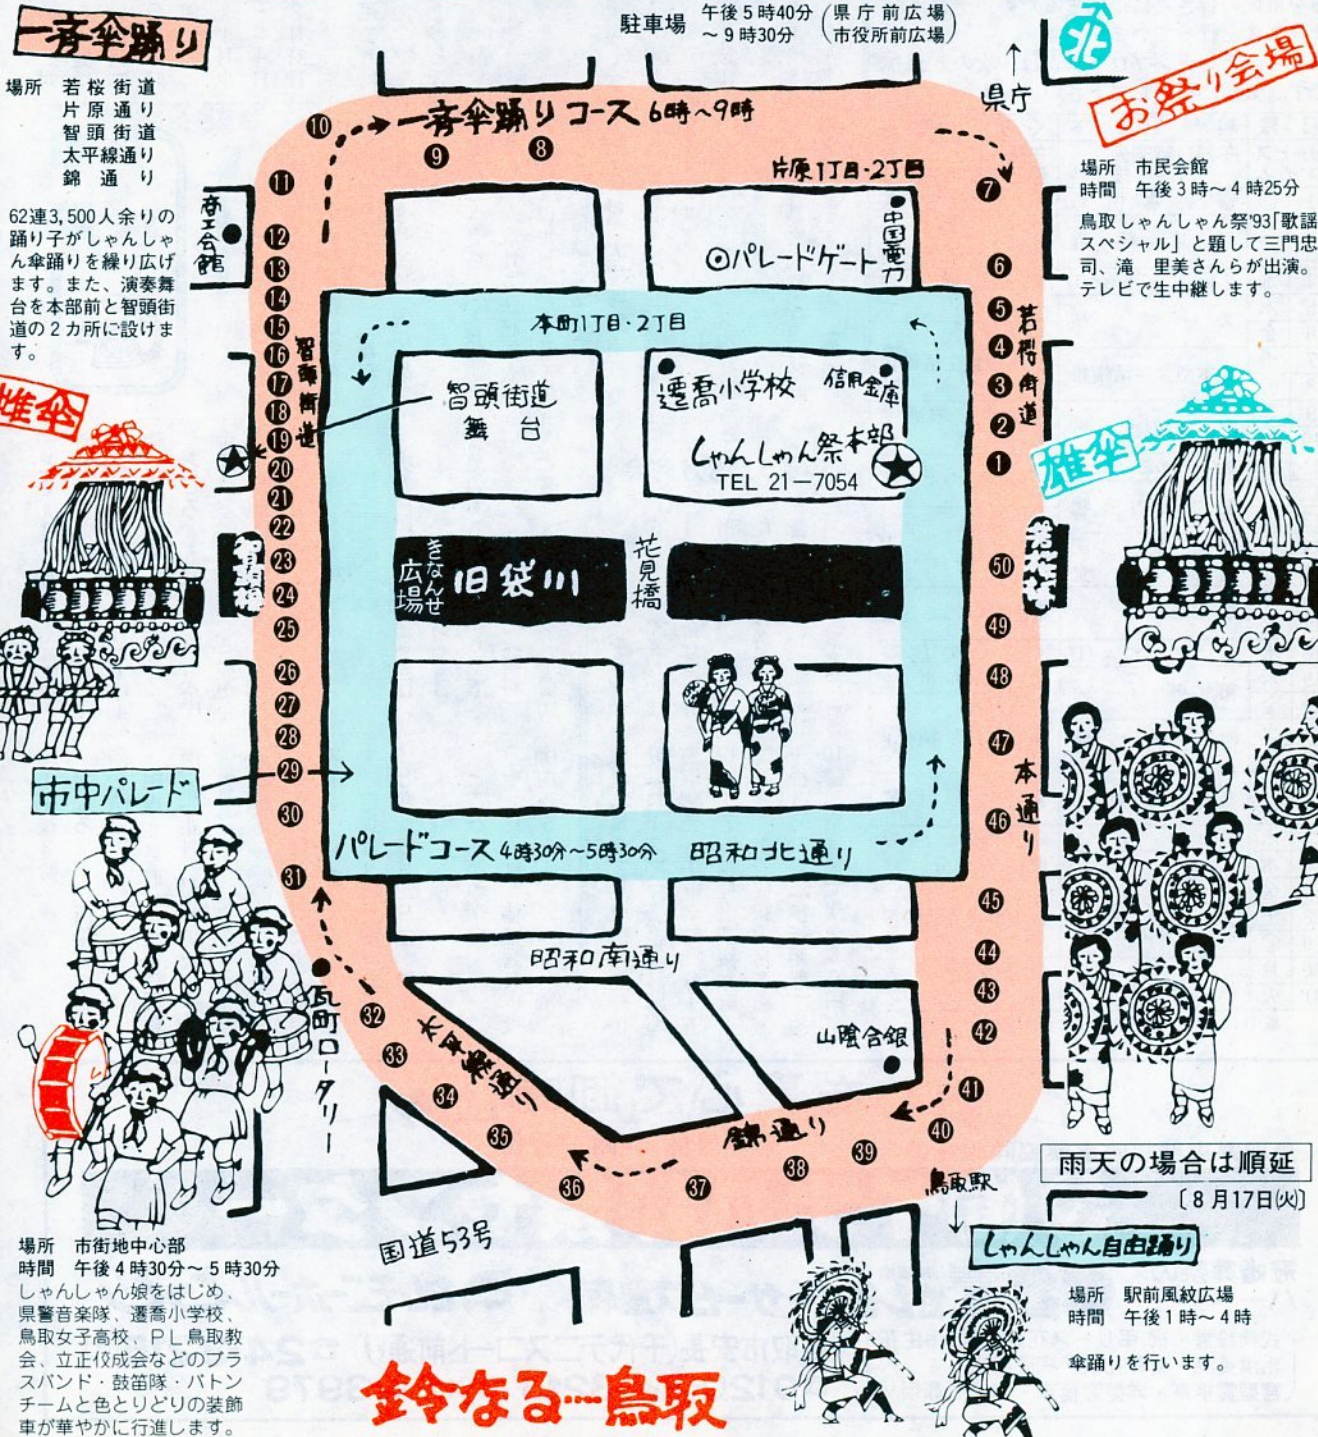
一斉傘踊り

場所　若桜街道
片原通り
智頭街道
太平線通り
錦　通　り

62連3,500人余りの踊り子がしゃんしゃん傘踊りを繰り広げます。また、演奏舞台を本部前と智頭街道の2カ所に設けます。

駐車場　午後5時40分～9時30分（県庁前広場　市役所前広場）

県庁

北

お祭り会場

場所　市民会館
時間　午後3時～4時25分
鳥取しゃんしゃん祭'93「歌謡スペシャル」と題して三門忠司、滝　里美さんらが出演。テレビで生中継します。

一斉傘踊りコース 6時～9時

片原1丁目・2丁目

商工会館

中国電力

パレードゲート

本町1丁目・2丁目

若桜街道

智頭街道

智頭街道舞台

遷喬小学校

信用金庫

しゃんしゃん祭本部
TEL 21－7054

傘

傘

きなんせ広場

旧袋川

花見橋

智頭橋

若桜橋

市中パレード

パレードコース 4時30分～5時30分

昭和北通り

本通り

昭和南通り

瓦町ロータリー

太平線通り

山陰合銀

錦通り

鳥取駅

国道53号

1 2 3 4 5 6 7 8 9 10 11 12 13 14 15 16 17 18 19 20 21 22 23 24 25 26 27 28 29 30 31 32 33 34 35 36 37 38 39 40 41 42 43 44 45 46 47 48 49 50

雨天の場合は順延
〔8月17日(火)〕

しゃんしゃん自由踊り

場所　駅前風紋広場
時間　午後1時～4時

傘踊りを行います。

場所　市街地中心部
時間　午後4時30分～5時30分
しゃんしゃん娘をはじめ、県警音楽隊、遷喬小学校、鳥取女子高校、PL鳥取教会、立正佼成会などのブラスバンド・鼓笛隊・バトンチームと色とりどりの装飾車が華やかに行進します。

鈴なる…鳥取